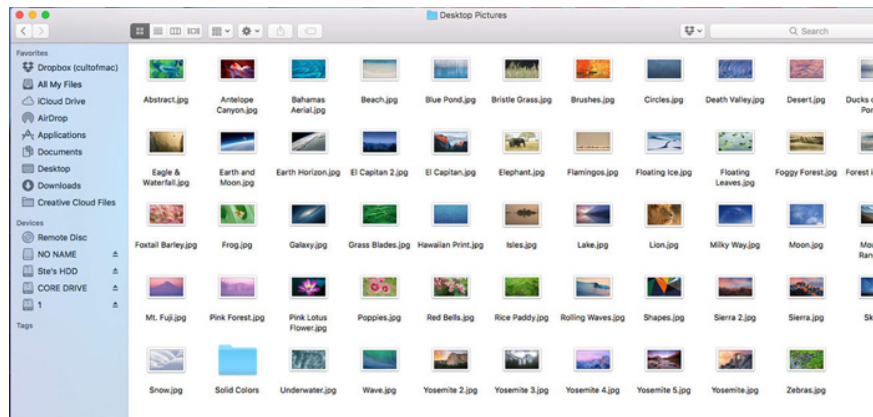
Desktop Pictures

Search

Favorites
Dropbox (cultofmac)
All My Files
iCloud Drive
AirDrop
Applications
Documents
Desktop
Downloads
Creative Cloud Files

Devices
Remote Disc
NO NAME
Ste's HDD
CORE DRIVE
1

Tags

Abstract.jpg
Antelope Canyon.jpg
Bahamas Aerial.jpg
Beach.jpg
Blue Pond.jpg
Bristle Grass.jpg
Brushes.jpg
Circles.jpg
Death Valley.jpg
Desert.jpg
Ducks o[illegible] Po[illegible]

Eagle & Waterfall.jpg
Earth and Moon.jpg
Earth Horizon.jpg
El Capitan 2.jpg
El Capitan.jpg
Elephant.jpg
Flamingos.jpg
Floating Ice.jpg
Floating Leaves.jpg
Foggy Forest.jpg
Forest i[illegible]

Foxtail Barley.jpg
Frog.jpg
Galaxy.jpg
Grass Blades.jpg
Hawaiian Print.jpg
Isles.jpg
Lake.jpg
Lion.jpg
Milky Way.jpg
Moon.jpg
Mo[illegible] Ran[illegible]

Mt. Fuji.jpg
Pink Forest.jpg
Pink Lotus Flower.jpg
Poppies.jpg
Red Bells.jpg
Rice Paddy.jpg
Rolling Waves.jpg
Shapes.jpg
Sierra 2.jpg
Sierra.jpg
Sk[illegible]

Snow.jpg
Solid Colors
Underwater.jpg
Wave.jpg
Yosemite 2.jpg
Yosemite 3.jpg
Yosemite 4.jpg
Yosemite 5.jpg
Yosemite.jpg
Zebras.jpg